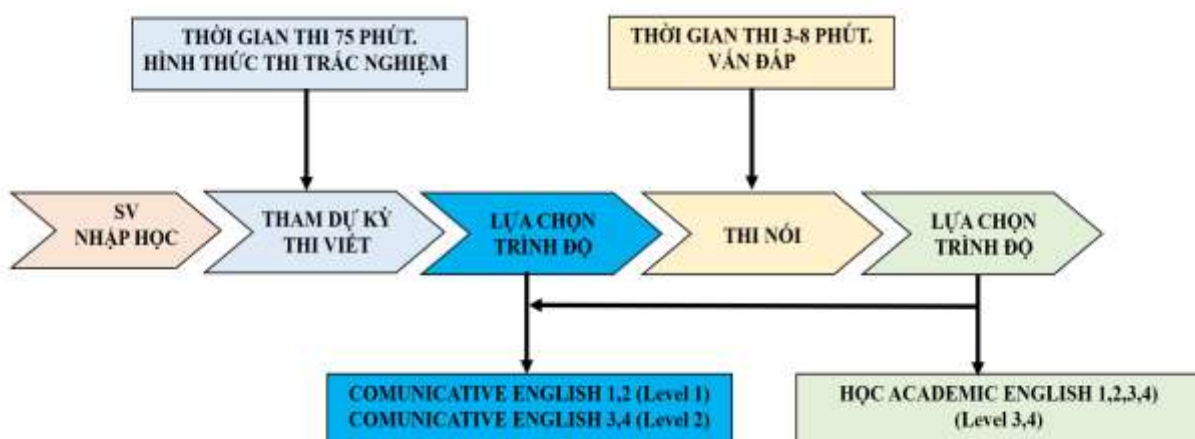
THỜI GIAN THI 75 PHÚT.
HÌNH THỨC THI TRẮC NGHIỆM

THỜI GIAN THI 3-8 PHÚT.
VẤN ĐÁP

SV
NHẬP HỌC

THAM DỰ KỲ
THI VIẾT

LỰA CHỌN
TRÌNH ĐỘ

THI NÓI

LỰA CHỌN
TRÌNH ĐỘ

COMUNICATIVE ENGLISH 1,2 (Level 1)
COMUNICATIVE ENGLISH 3,4 (Level 2)

HỌC ACADEMIC ENGLISH 1,2,3,4)
(Level 3,4)